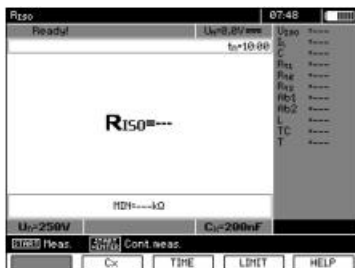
RISO 07:48

Ready! UN=0.0V

t1=10:00

RISO=---

MIN=---kΩ

UN=250V CX=200nF

START Meas. Cont.meas.

CX TIME LIMIT HELP

UISO ----
IL ----
CX ----
Rt1 ----
Rt2 ----
Rt3 ----
Ab1 ----
Ab2 ----
L ----
TC ----
T ----